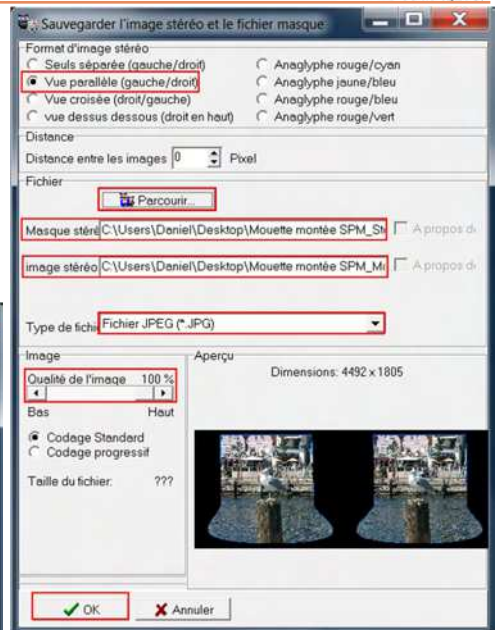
Sauvegarder l'image stéréo et le fichier masque

Format d'image stéréo
Seuls séparée (gauche/droit)
Vue parallèle (gauche/droit)
Vue croisée (droit/gauche)
vue dessus dessous (droit en haut)
Anaglyphe rouge/cyan
Anaglyphe jaune/bleu
Anaglyphe rouge/bleu
Anaglyphe rouge/vert

Distance
Distance entre les images 0 Pixel

Fichier
Parcourir...
Masque stéré C:\Users\Daniel\Desktop\Mouette montée SPM_St A propos d
image stéréo C:\Users\Daniel\Desktop\Mouette montée SPM_M A propos d

Type de fichi Fichier JPEG (*.JPG)

Image
Qualité de l'image 100 %
Bas Haut
Codage Standard
Codage progressif
Taille du fichier: ???

Aperçu
Dimensions: 4492 x 1805

OK
Annuler